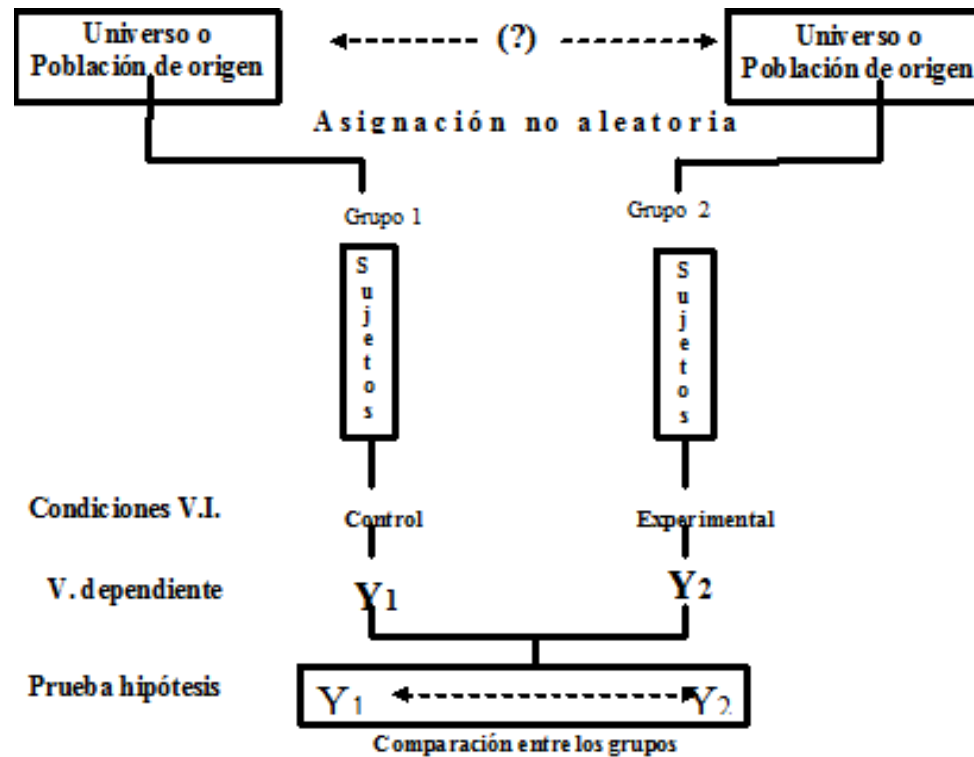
Universo o Población de origen

(?)

Universo o Población de origen

Asignación no aleatoria

Grupo 1

Grupo 2

Sujetos

Sujetos

Condiciones V.I.

Control

Experimental

V. dependiente

$Y_1$

$Y_2$

Prueba hipótesis

$Y_1$

$Y_2$

Comparación entre los grupos